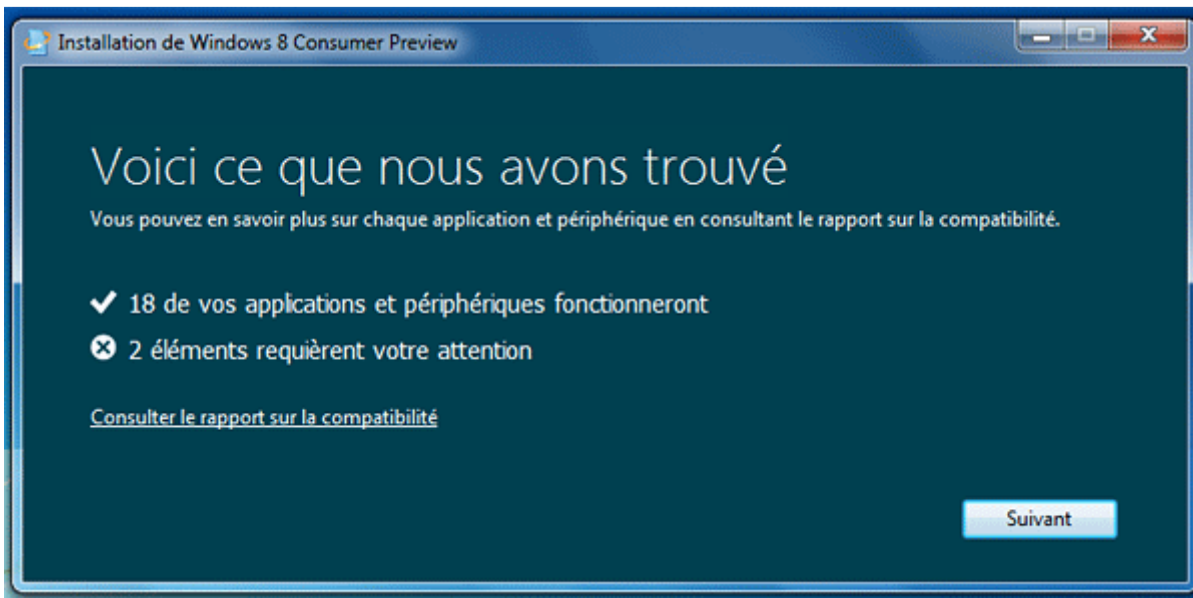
Installation de Windows 8 Consumer Preview

Voici ce que nous avons trouvé

Vous pouvez en savoir plus sur chaque application et périphérique en consultant le rapport sur la compatibilité.

✔ 18 de vos applications et périphériques fonctionneront

✖ 2 éléments requièrent votre attention

Consulter le rapport sur la compatibilité

Suivant